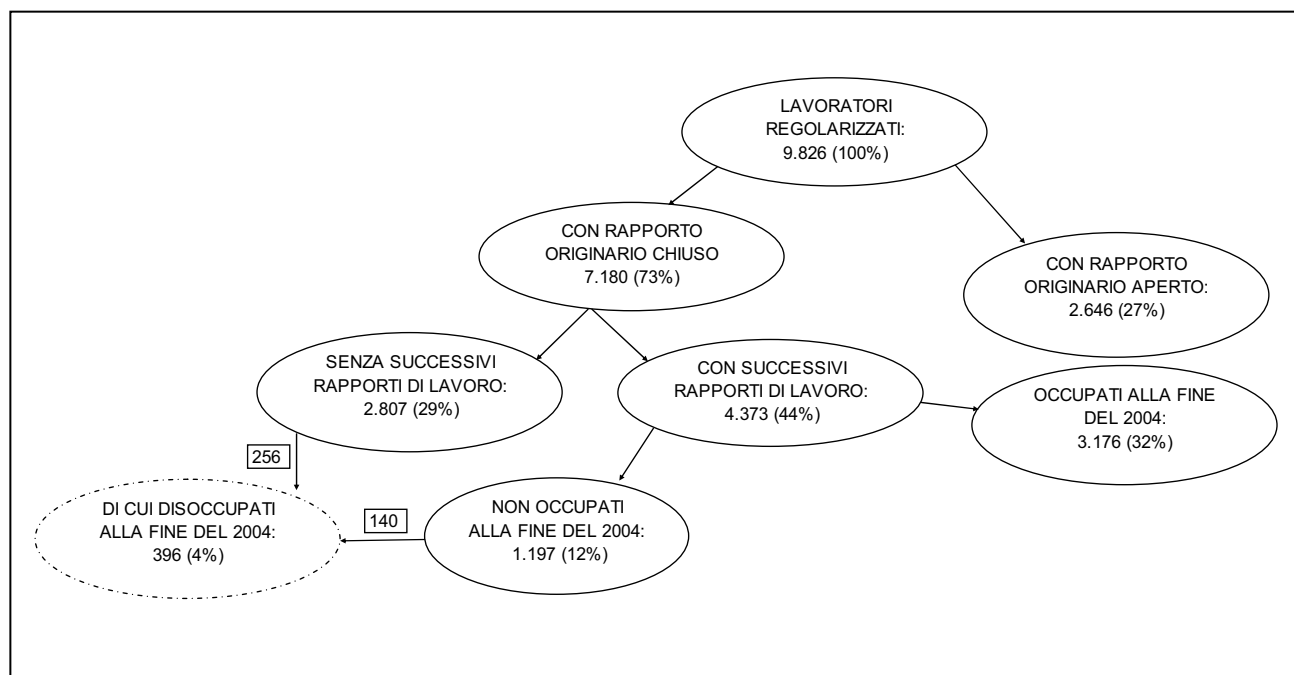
LAVORATORI REGOLARIZZATI: 9.826 (100%)

CON RAPPORTO ORIGINARIO CHIUSO 7.180 (73%)

CON RAPPORTO ORIGINARIO APERTO: 2.646 (27%)

SENZA SUCCESSIVI RAPPORTI DI LAVORO: 2.807 (29%)

CON SUCCESSIVI RAPPORTI DI LAVORO: 4.373 (44%)

OCCUPATI ALLA FINE DEL 2004: 3.176 (32%)

256

DI CUI DISOCCUPATI ALLA FINE DEL 2004: 396 (4%)

140

NON OCCUPATI ALLA FINE DEL 2004: 1.197 (12%)